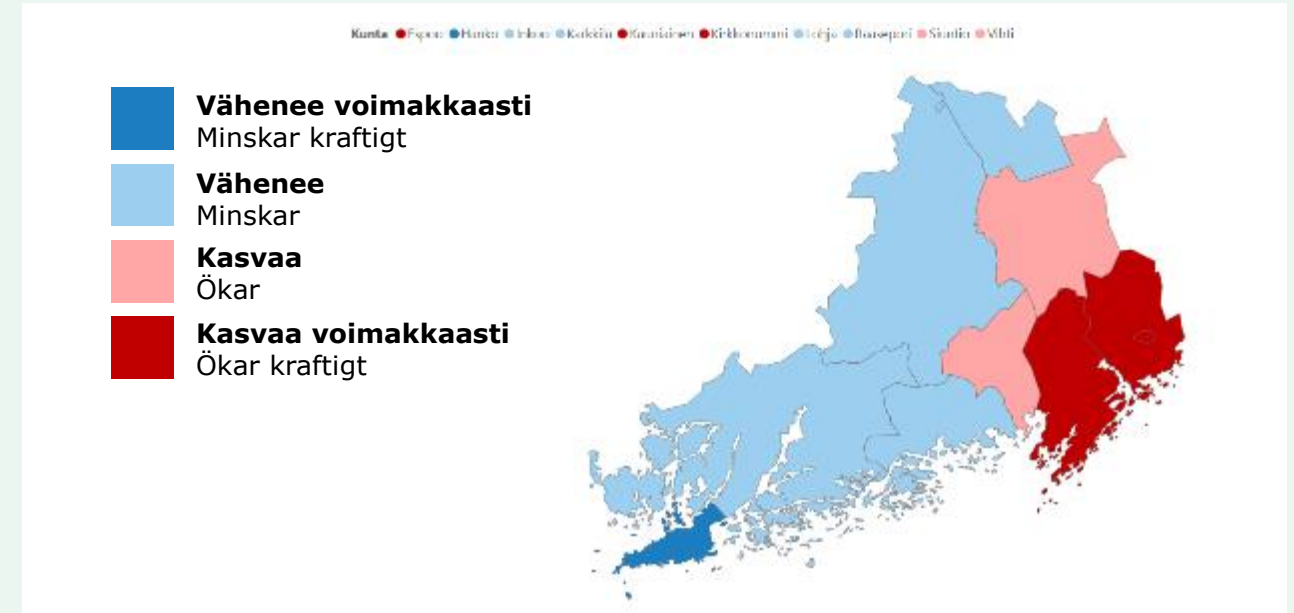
Kunta ● Espoo ● Hanko ● Inkoo ● Karkkila ● Kauniainen ● Kirkkonummi ● Lohja ● Raasepori ● Siuntio ● Vihti

Vähenee voimakkaasti
Minskar kraftigt

Vähenee
Minskar

Kasvaa
Ökar

Kasvaa voimakkaasti
Ökar kraftigt